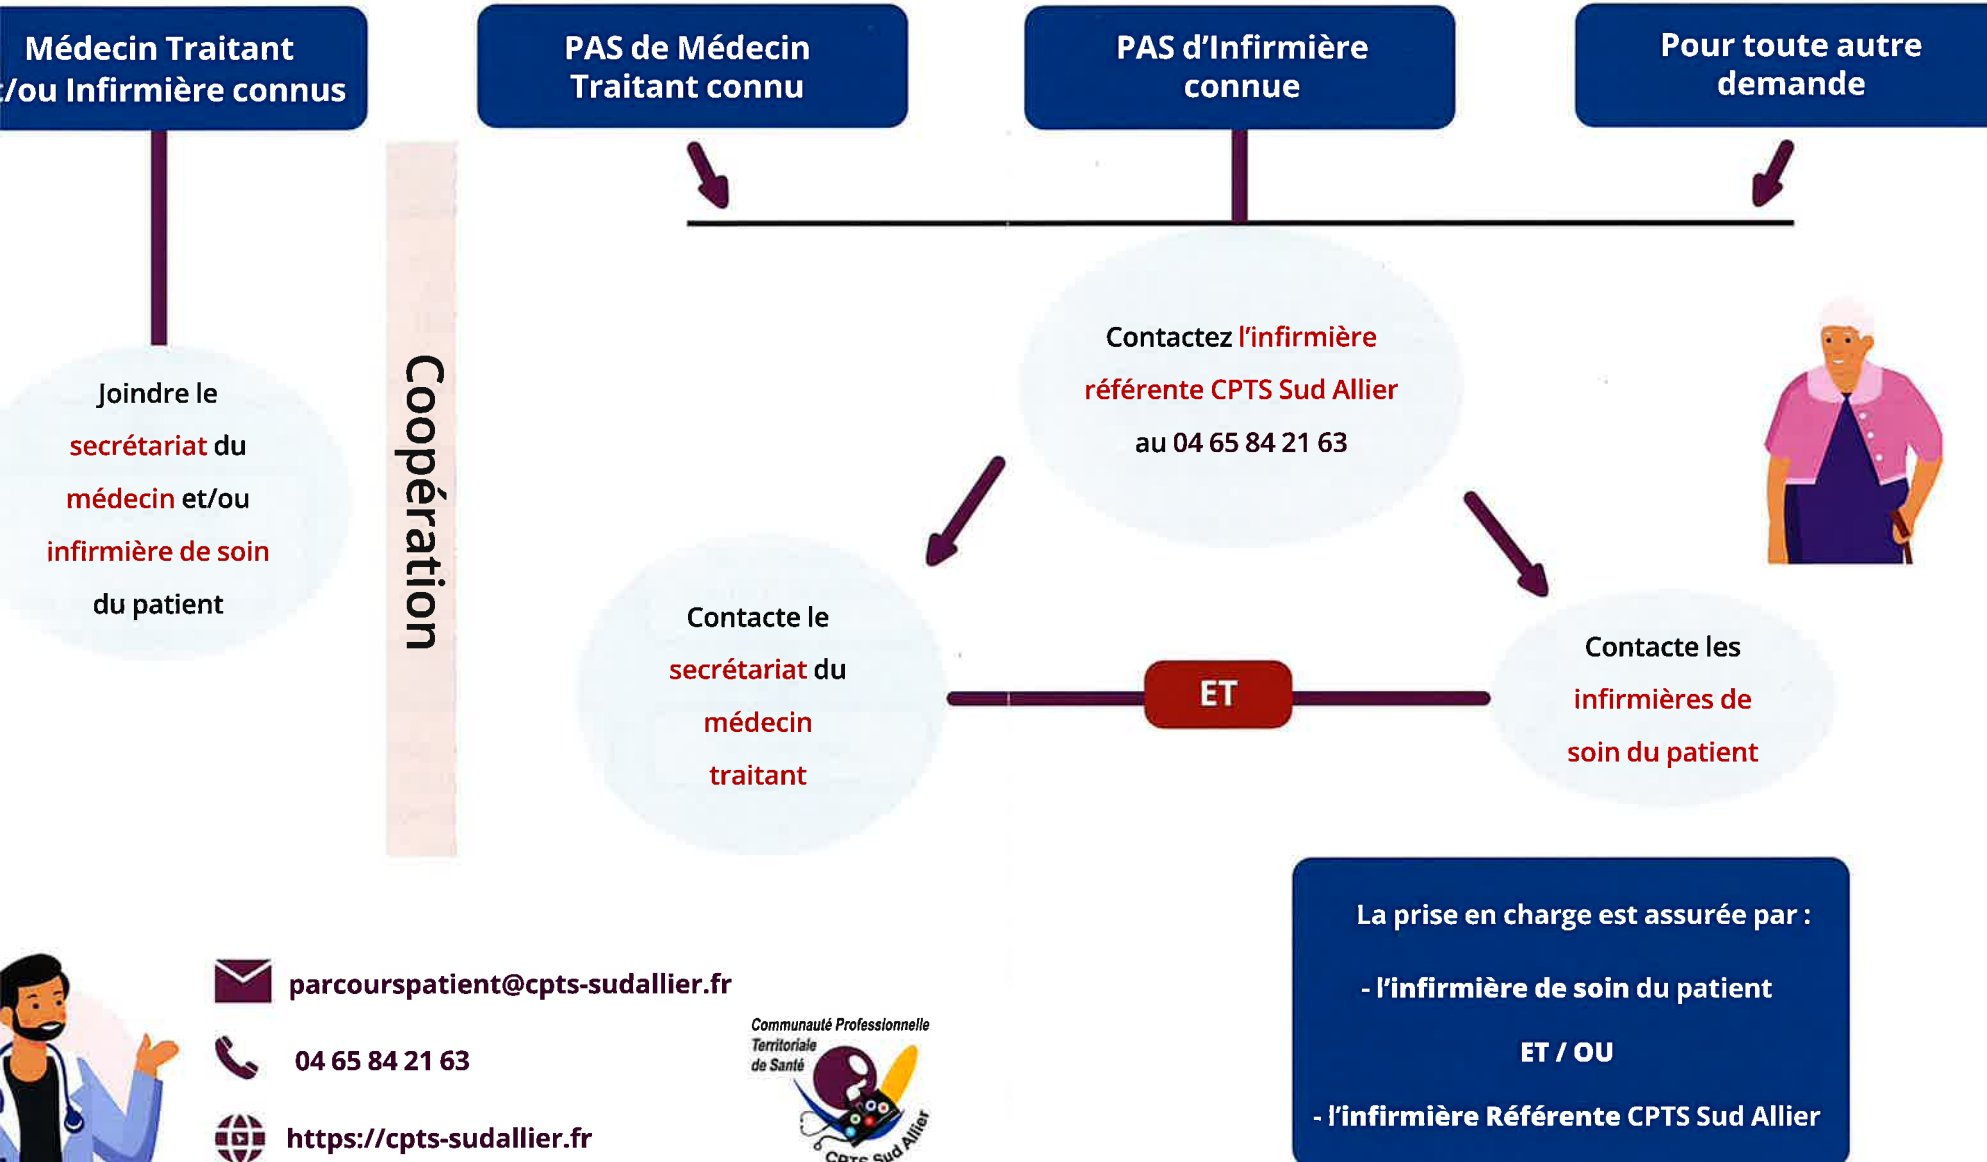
Médecin Traitant
:/ou Infirmière connus

PAS de Médecin Traitant connu

PAS d'Infirmière connue

Pour toute autre demande

Joindre le secrétariat du médecin et/ou infirmière de soin du patient

Coopération

Contactez l'infirmière référente CPTS Sud Allier au 04 65 84 21 63

Contacte le secrétariat du médecin traitant

ET

Contacte les infirmières de soin du patient

La prise en charge est assurée par :

- l'infirmière de soin du patient

ET / OU

- l'infirmière Référente CPTS Sud Allier

parcourspatient@cpts-sudallier.fr

04 65 84 21 63

https://cpts-sudallier.fr

Communauté Professionnelle Territoriale de Santé

CPTS Sud Allier